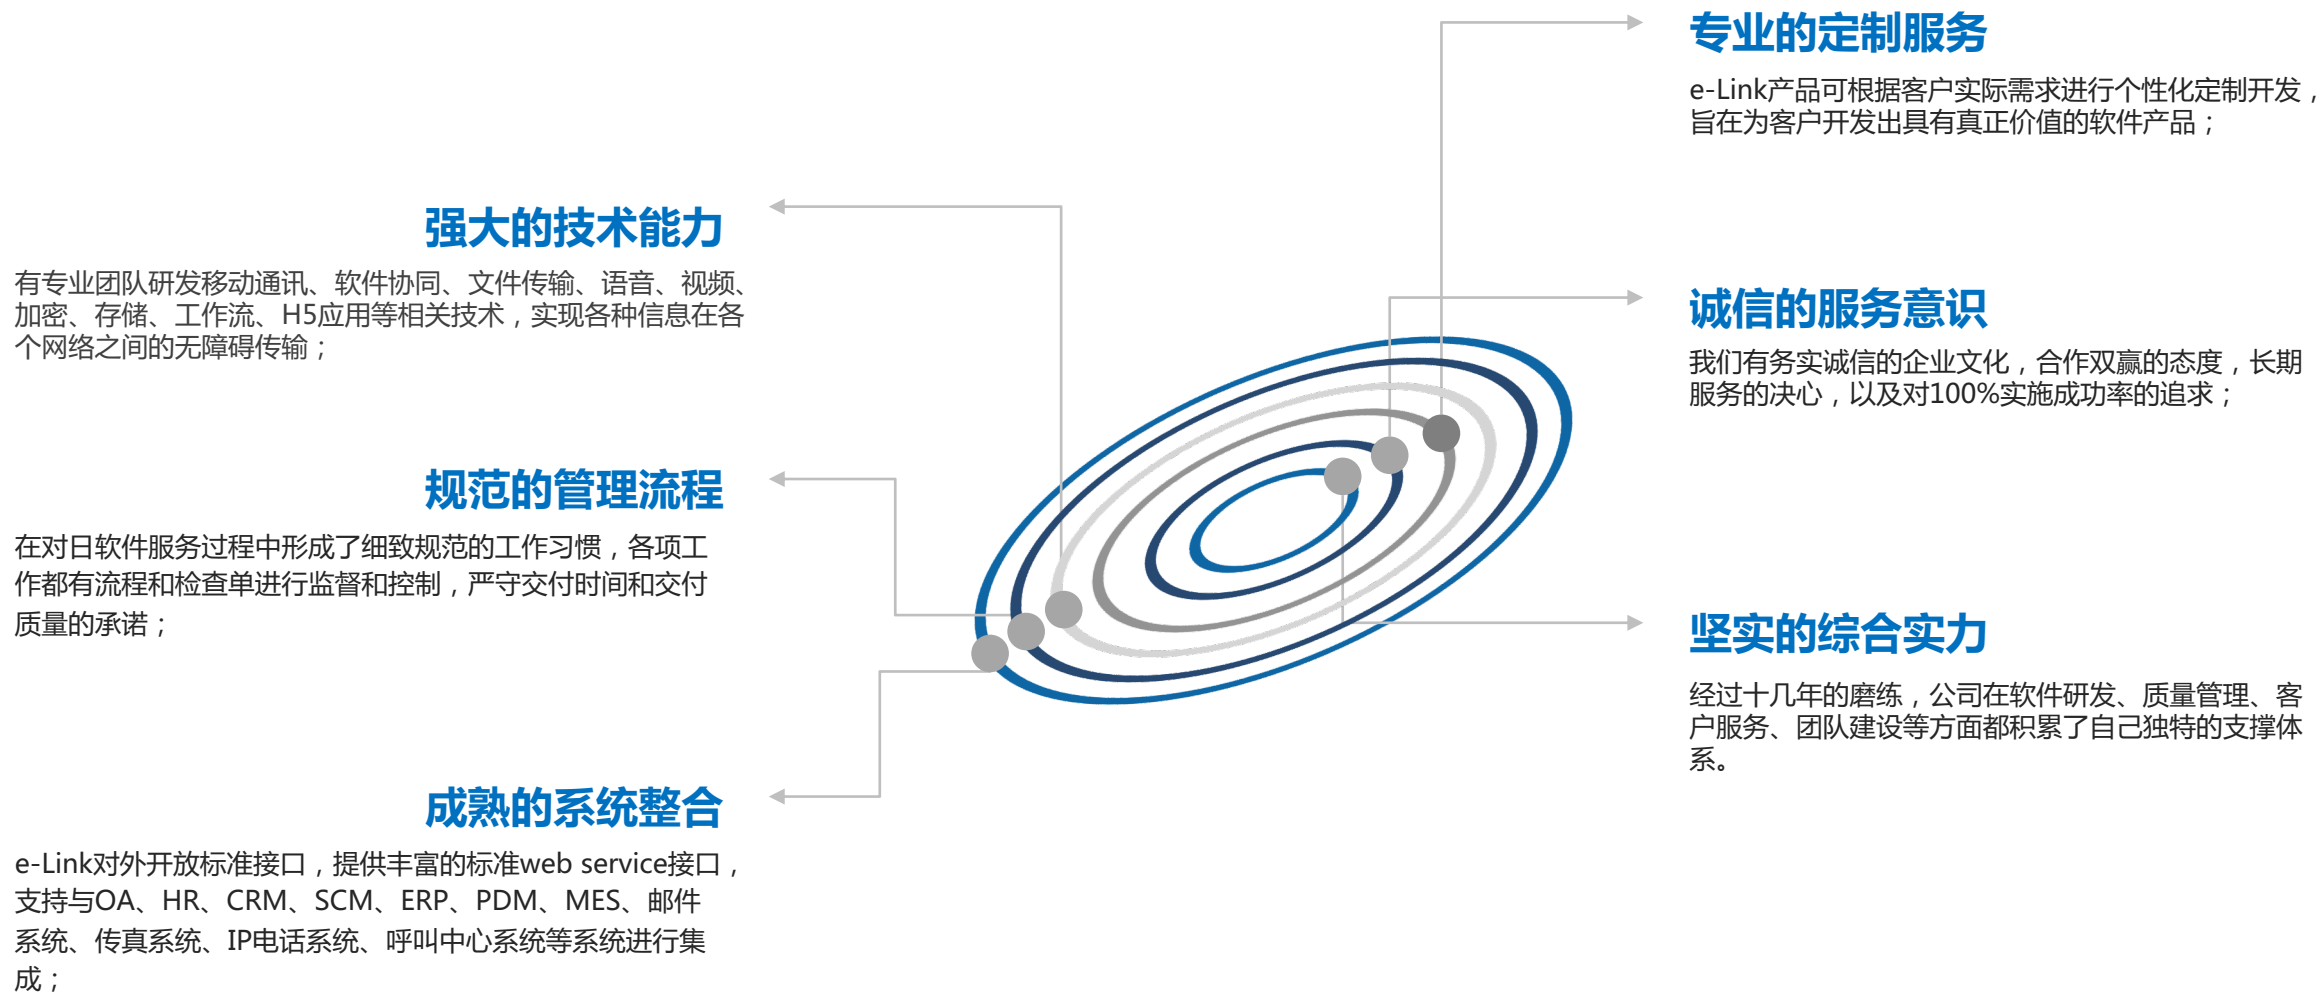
专业的定制服务

e-Link产品可根据客户实际需求进行个性化定制开发，旨在为客户开发出具有真正价值的软件产品；

强大的技术能力

有专业团队研发移动通讯、软件协同、文件传输、语音、视频、加密、存储、工作流、H5应用等相关技术，实现各种信息在各个网络之间的无障碍传输；

诚信的服务意识

我们有务实诚信的企业文化，合作双赢的态度，长期服务的决心，以及对100%实施成功率的追求；

规范的管理流程

在对日软件服务过程中形成了细致规范的工作习惯，各项工作都有流程和检查单进行监督和控制，严守交付时间和交付质量的承诺；

坚实的综合实力

经过十几年的磨练，公司在软件研发、质量管理、客户服务、团队建设等方面都积累了自己独特的支撑体系。

成熟的系统整合

e-Link对外开放标准接口，提供丰富的标准web service接口，支持与OA、HR、CRM、SCM、ERP、PDM、MES、邮件系统、传真系统、IP电话系统、呼叫中心系统等系统进行集成；